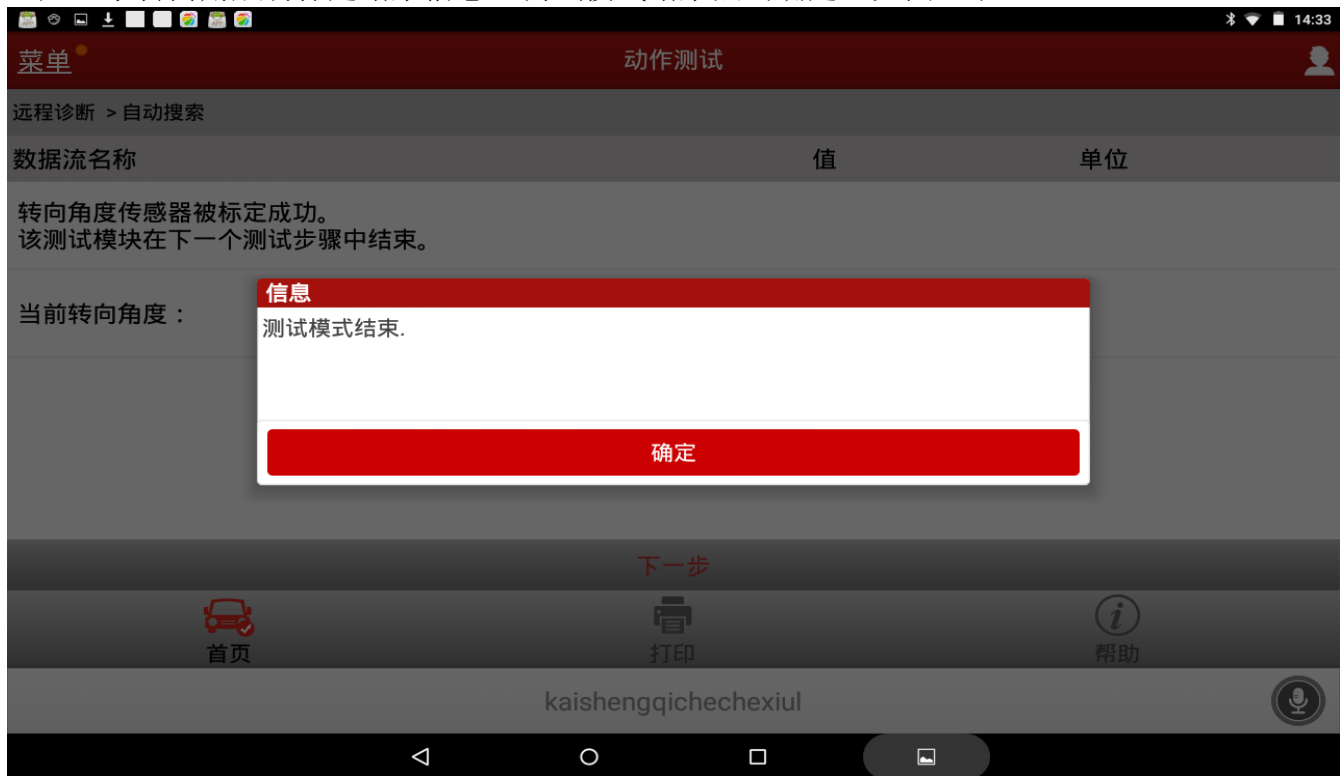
14:33

菜单

动作测试

远程诊断 > 自动搜索

| 数据流名称 | 值 | 单位 |
|---|---|---|
| 转向角度传感器被标定成功。<br>该测试模块在下一个测试步骤中结束。 | | |
| 当前转向角度： | | |

信息

测试模式结束.

确定

下一步

首页

打印

帮助

kaishengqichechexiul